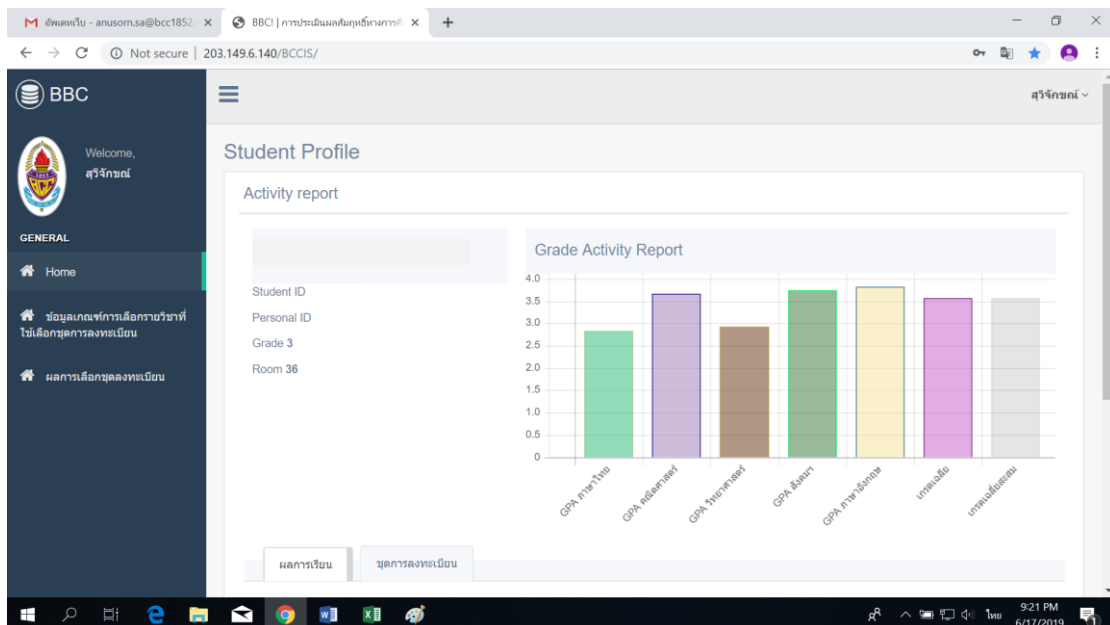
อัพเดทเว็บ - anusorn.sa@bcc1852 ×
BBC! | การประเมินผลสัมฤทธิ์ทางการศึ ×
+

Not secure | 203.149.6.140/BCCIS/

BBC

สุวิจักขณ์

Welcome,
สุวิจักขณ์

GENERAL

Home

ข้อมูลเกณฑ์การเลือกรายวิชาที่ใช้เลือกชุดการลงทะเบียน

ผลการเลือกชุดลงทะเบียน

Student Profile

Activity report

Student ID
Personal ID
Grade 3
Room 36

Grade Activity Report

4.0
3.5
3.0
2.5
2.0
1.5
1.0
0.5
0

GPA ภาษาไทย
GPA คณิตศาสตร์
GPA วิทยาศาสตร์
GPA สังคมฯ
GPA ภาษาอังกฤษ
เกรดเฉลี่ย
เกรดเฉลี่ยสะสม

ผลการเรียน
ชุดการลงทะเบียน

ไทย
9:21 PM
6/17/2019